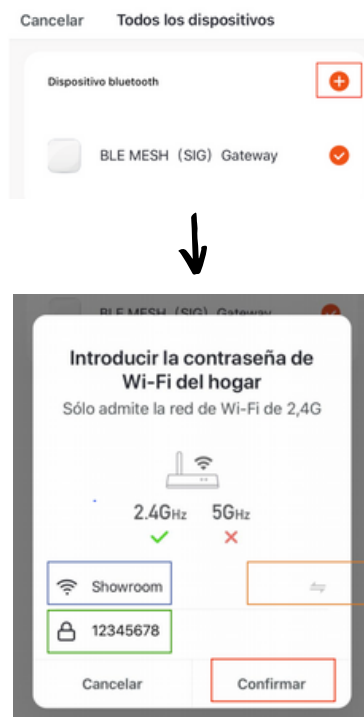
Cancelar Todos los dispositivos

Dispositivo bluetooth

BLE MESH (SIG) Gateway

BLE MESH (SIG) Gateway

Introducir la contraseña de Wi-Fi del hogar

Sólo admite la red de Wi-Fi de 2,4G

2.4GHz 5GHz

Showroom

12345678

Cancelar

Confirmar